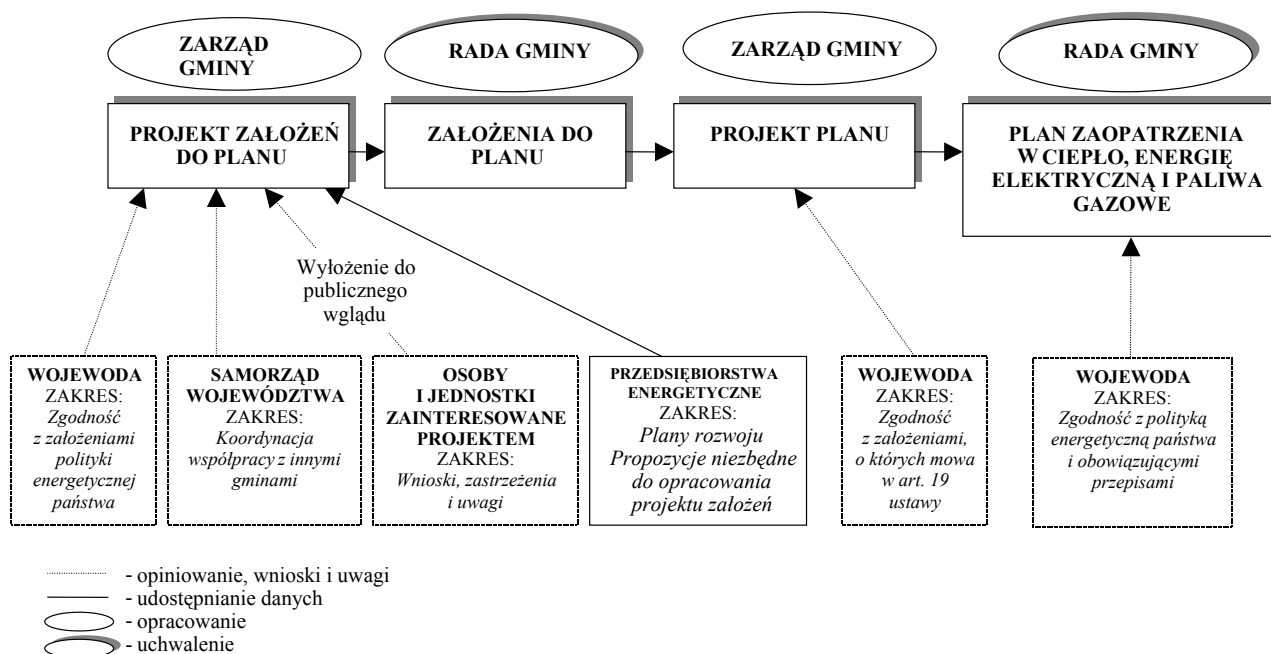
ZARZĄD GMINY

RADA GMINY

ZARZĄD GMINY

RADA GMNY

PROJEKT ZAŁOŻEŃ DO PLANU

ZAŁOŻENIA DO PLANU

PROJEKT PLANU

PLAN ZAOPATRZENIA W CIEPŁO, ENERGIĘ ELEKTRYCZNĄ I PALIWA GAZOWE

Wyłożenie do publicznego wglądu

WOJEWODA
ZAKRES:
Zgodność z założeniami polityki energetycznej państwa

SAMORZĄD WOJEWÓDZTWA
ZAKRES:
Koordynacja współpracy z innymi gminami

OSOBY I JEDNOSTKI ZAINTERESOWANE PROJEKTEM
ZAKRES:
Wnioski, zastrzeżenia i uwagi

PRZEDSIĘBIORSTWA ENERGETYCZNE
ZAKRES:
Plany rozwoju
Propozycje niezbędne do opracowania projektu założeń

WOJEWODA
ZAKRES:
Zgodność z założeniami, o których mowa w art. 19 ustawy

WOJEWODA
ZAKRES:
Zgodność z polityką energetyczną państwa i obowiązującymi przepisami

- opiniowanie, wnioski i uwagi
- udostępnianie danych
- opracowanie
- uchwalenie